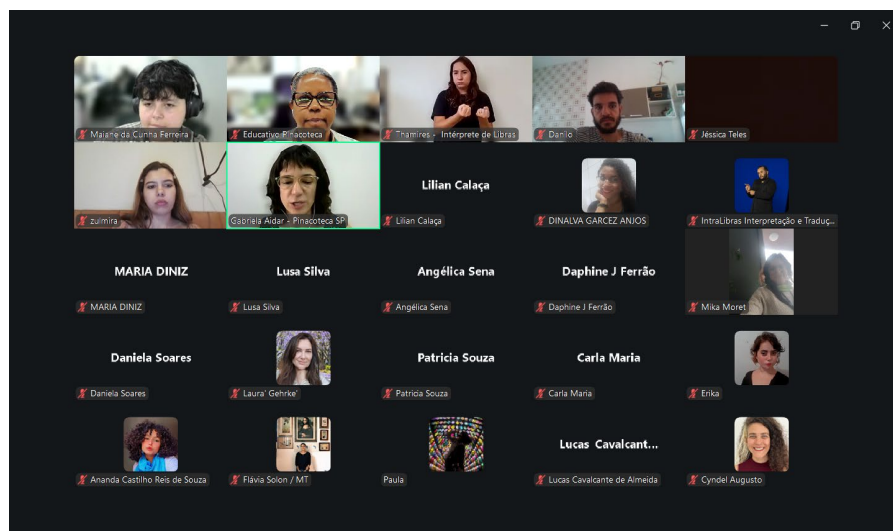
Maiane da Cunha Ferreira
Educativo Pinacoteca
Thamires - Intérprete de Libras
Danilo
Jéssica Teles

zulmira
Gabriela Aidar - Pinacoteca SP
Lilian Calaça
Lilian Calaça
DINALVA GARCEZ ANJOS
IntraLibras Interpretação e Traduç...

MARIA DINIZ
MARIA DINIZ
Lusa Silva
Lusa Silva
Angélica Sena
Angélica Sena
Daphine J Ferrão
Daphine J Ferrão
Mika Moret

Daniela Soares
Daniela Soares
Laura' Gehrke'
Patricia Souza
Patricia Souza
Carla Maria
Carla Maria
Erika

Ananda Castilho Reis de Souza
Flávia Solon / MT
Paula
Lucas Cavalcant...
Lucas Cavalcante de Almeida
Cyndel Augusto